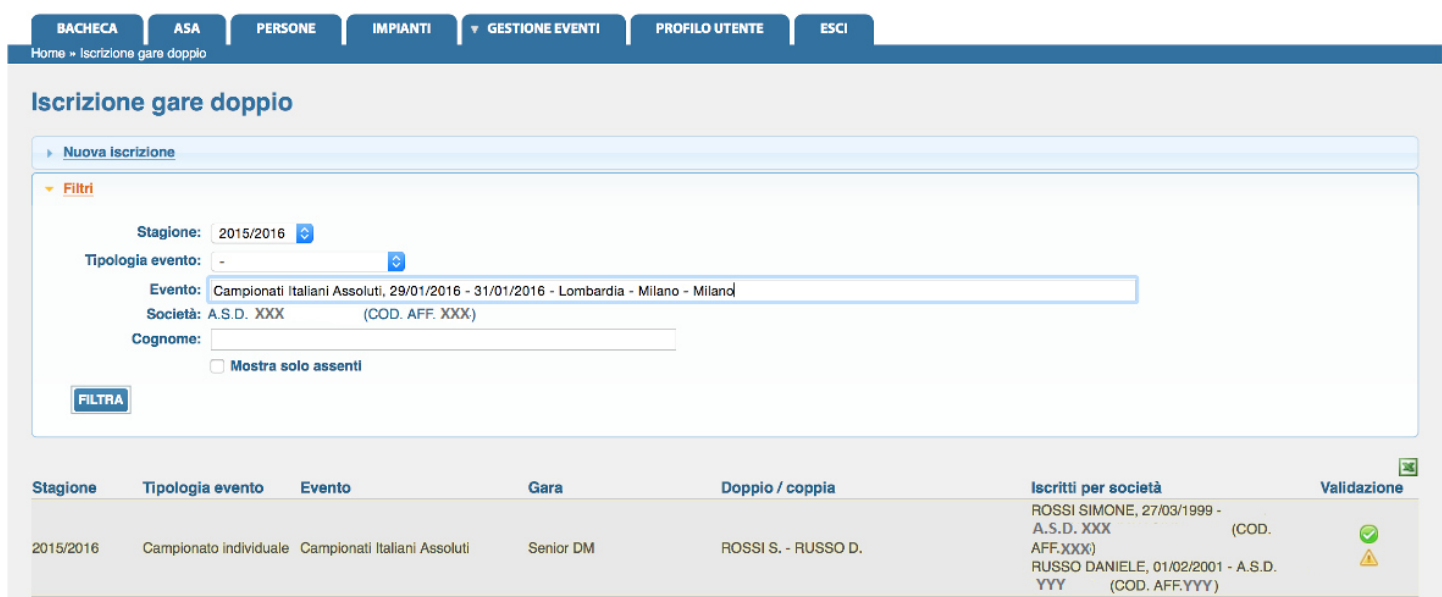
BACHECA ASA PERSONE IMPIANTI ▼ GESTIONE EVENTI PROFILO UTENTE ESCI

Home » Iscrizione gare doppio

Iscrizione gare doppio

Nuova iscrizione

Filtri

Stagione: 2015/2016

Tipologia evento: -

Evento: Campionati Italiani Assoluti, 29/01/2016 - 31/01/2016 - Lombardia - Milano - Milano

Società: A.S.D. XXX (COD. AFF. XXX)

Cognome:

Mostra solo assenti

FILTRA

| Stagione | Tipologia evento | Evento | Gara | Doppio / coppia | Iscritti per società | Validazione |
|---|---|---|---|---|---|---|
| 2015/2016 | Campionato individuale | Campionati Italiani Assoluti | Senior DM | ROSSI S. - RUSSO D. | ROSSI SIMONE, 27/03/1999 - A.S.D. XXX (COD. AFF.XXX) RUSSO DANIELE, 01/02/2001 - A.S.D. YYY (COD. AFF.YYY) | |